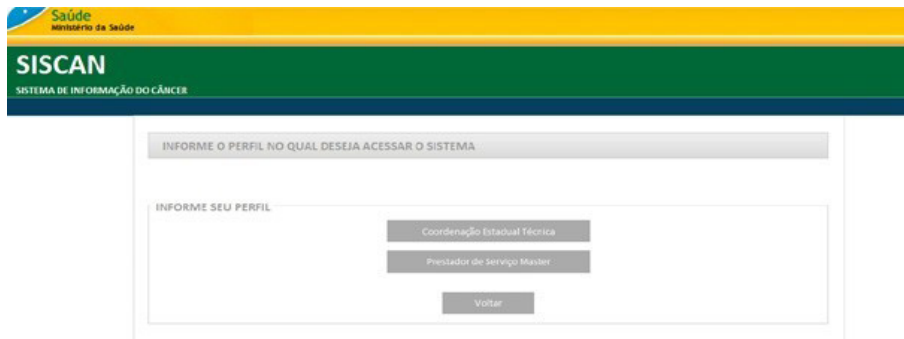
Saúde
Ministério da Saúde

SISCAN
SISTEMA DE INFORMAÇÃO DO CÂNCER

INFORME O PERFIL NO QUAL DESEJA ACESSAR O SISTEMA

INFORME SEU PERFIL

Coordenação Estadual Técnica

Prestador de Serviço Master

Voltar